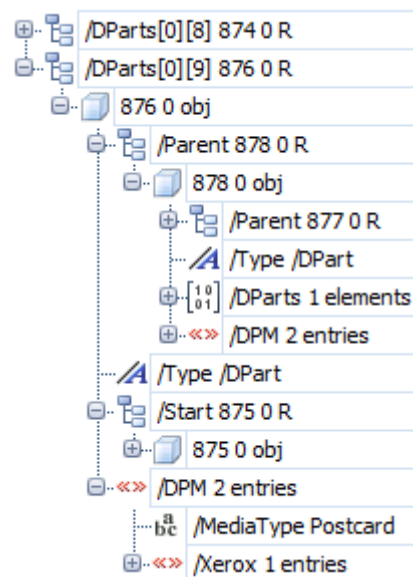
/DParts[0][8] 874 0 R
/DParts[0][9] 876 0 R
876 0 obj
/Parent 878 0 R
878 0 obj
/Parent 877 0 R
/Type /DPart
/DParts 1 elements
/DPM 2 entries
/Type /DPart
/Start 875 0 R
875 0 obj
/DPM 2 entries
/MediaType Postcard
/Xerox 1 entries